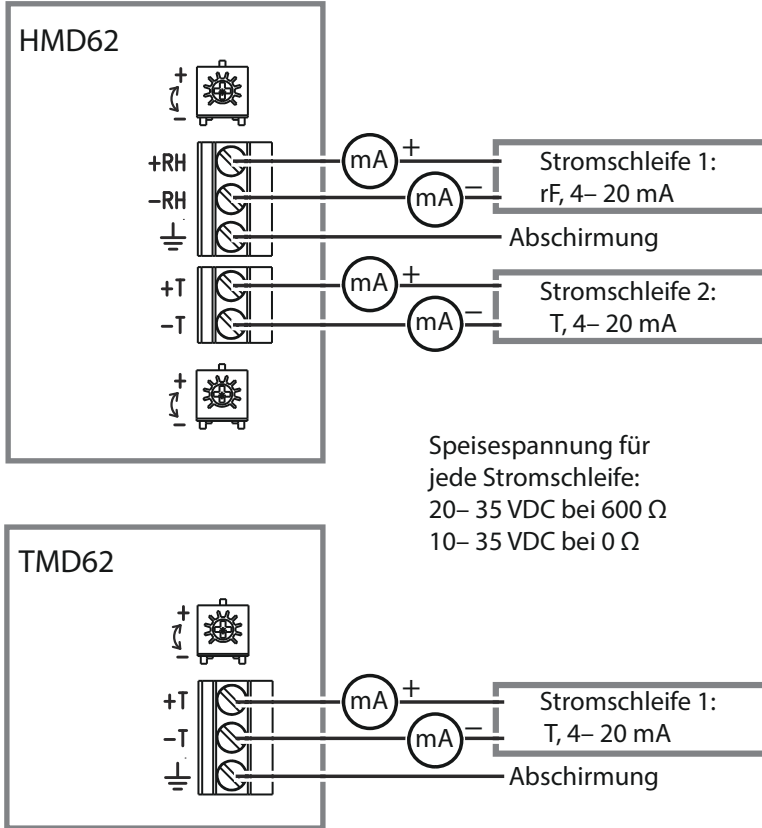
HMD62

+
−

+RH
−RH

mA +
mA −

Stromschleife 1:
rF, 4– 20 mA

Abschirmung

+T
−T

mA +
mA −

Stromschleife 2:
T, 4– 20 mA

+
−

Speisespannung für jede Stromschleife:
20– 35 VDC bei 600 Ω
10– 35 VDC bei 0 Ω

TMD62

+
−

+T
−T

mA +
mA −

Stromschleife 1:
T, 4– 20 mA

Abschirmung